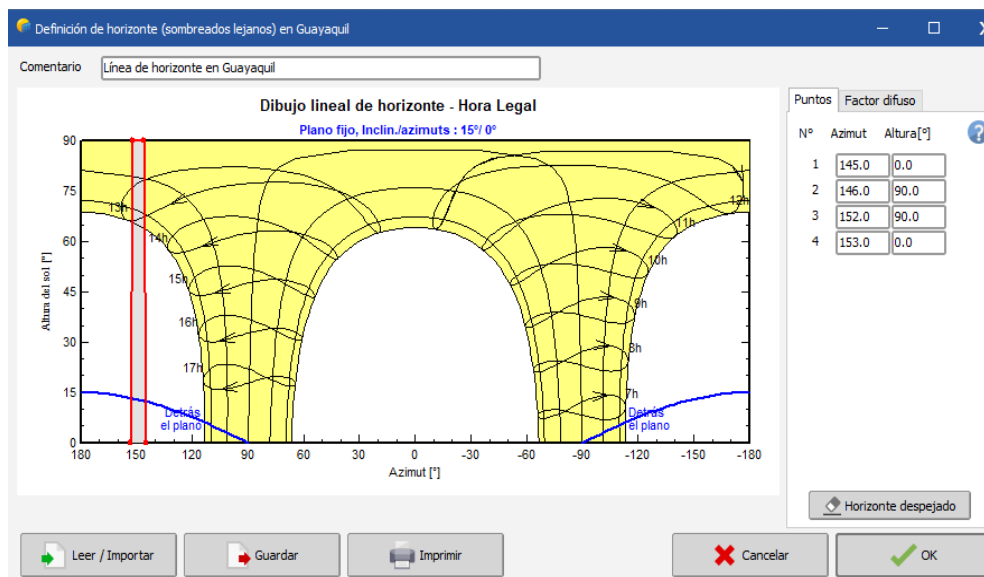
Definición de horizonte (sombreados lejanos) en Guayaquil

Comentario
Línea de horizonte en Guayaquil

Dibujo lineal de horizonte - Hora Legal
Plano fijo, Inclin./azimuts : 15°/ 0°

Altura del sol [°]
90
75
60
45
30
15
0

13h
14h
15h
16h
17h
12h
11h
10h
9h
8h
7h

Detrás el plano
Detrás el plano

180 150 120 90 60 30 0 -30 -60 -90 -120 -150 -180
Azimut [°]

Puntos | Factor difuso

| N° | Azimut | Altura[°] |
|---|---|---|
| 1 | 145.0 | 0.0 |
| 2 | 146.0 | 90.0 |
| 3 | 152.0 | 90.0 |
| 4 | 153.0 | 0.0 |

Horizonte despejado

Leer / Importar
Guardar
Imprimir
Cancelar
OK